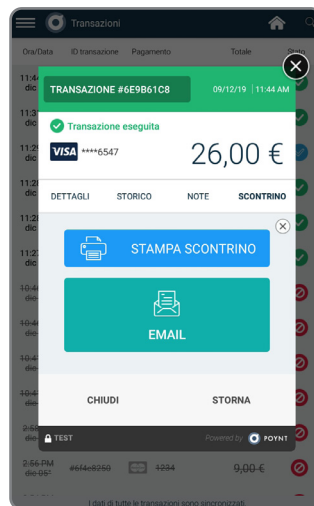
Transazioni

Ora/Data | ID transazione | Pagamento | Totale | Stato

11:4 dic
11:3 dic
11:2 dic
11:2 dic
11:2 dic
11:2 dic
10:4 dic
10:4 dic
10:4 dic
10:4 dic
10:3 dic
2:5 dic

TRANSAZIONE #6E9B61C8
09/12/19 | 11:44 AM

Transazione eseguita

VISA ****6547

26,00 €

DETTAGLI | STORICO | NOTE | SCONTRINO

STAMPA SCONTRINO

EMAIL

CHIUDI | STORNA

TEST
Powered by POYNT

2:56 PM dic 05 | #6f4c8250 | 1234 | 9,00 €

I dati di tutte le transazioni sono sincronizzati